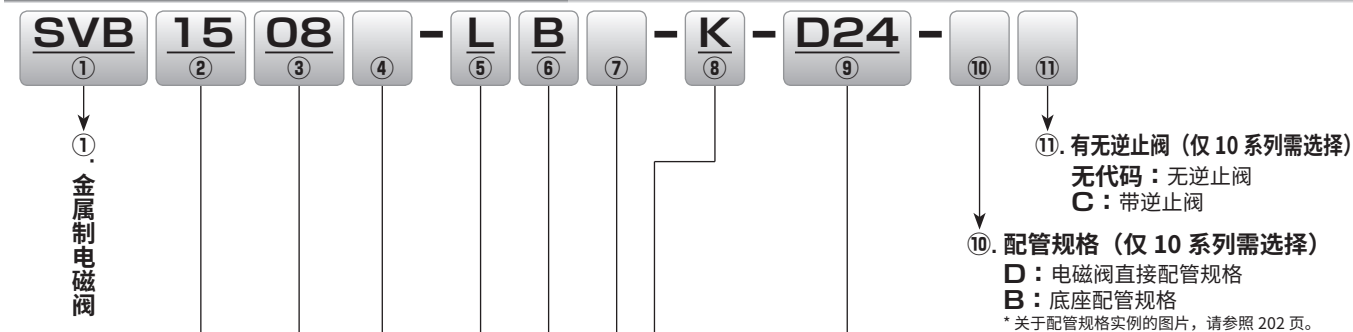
SVB ① 15 ② 08 ③ ④ - L ⑤ B ⑥ ⑦ - K ⑧ - D24 ⑨ - ⑩ ⑪

①. 金属制电磁阀

⑪. 有无逆止阀（仅 10 系列需选择）
无代码：无逆止阀
C：带逆止阀

⑩. 配管规格（仅 10 系列需选择）
D：电磁阀直接配管规格
B：底座配管规格
* 关于配管规格实例的图片，请参照 202 页。